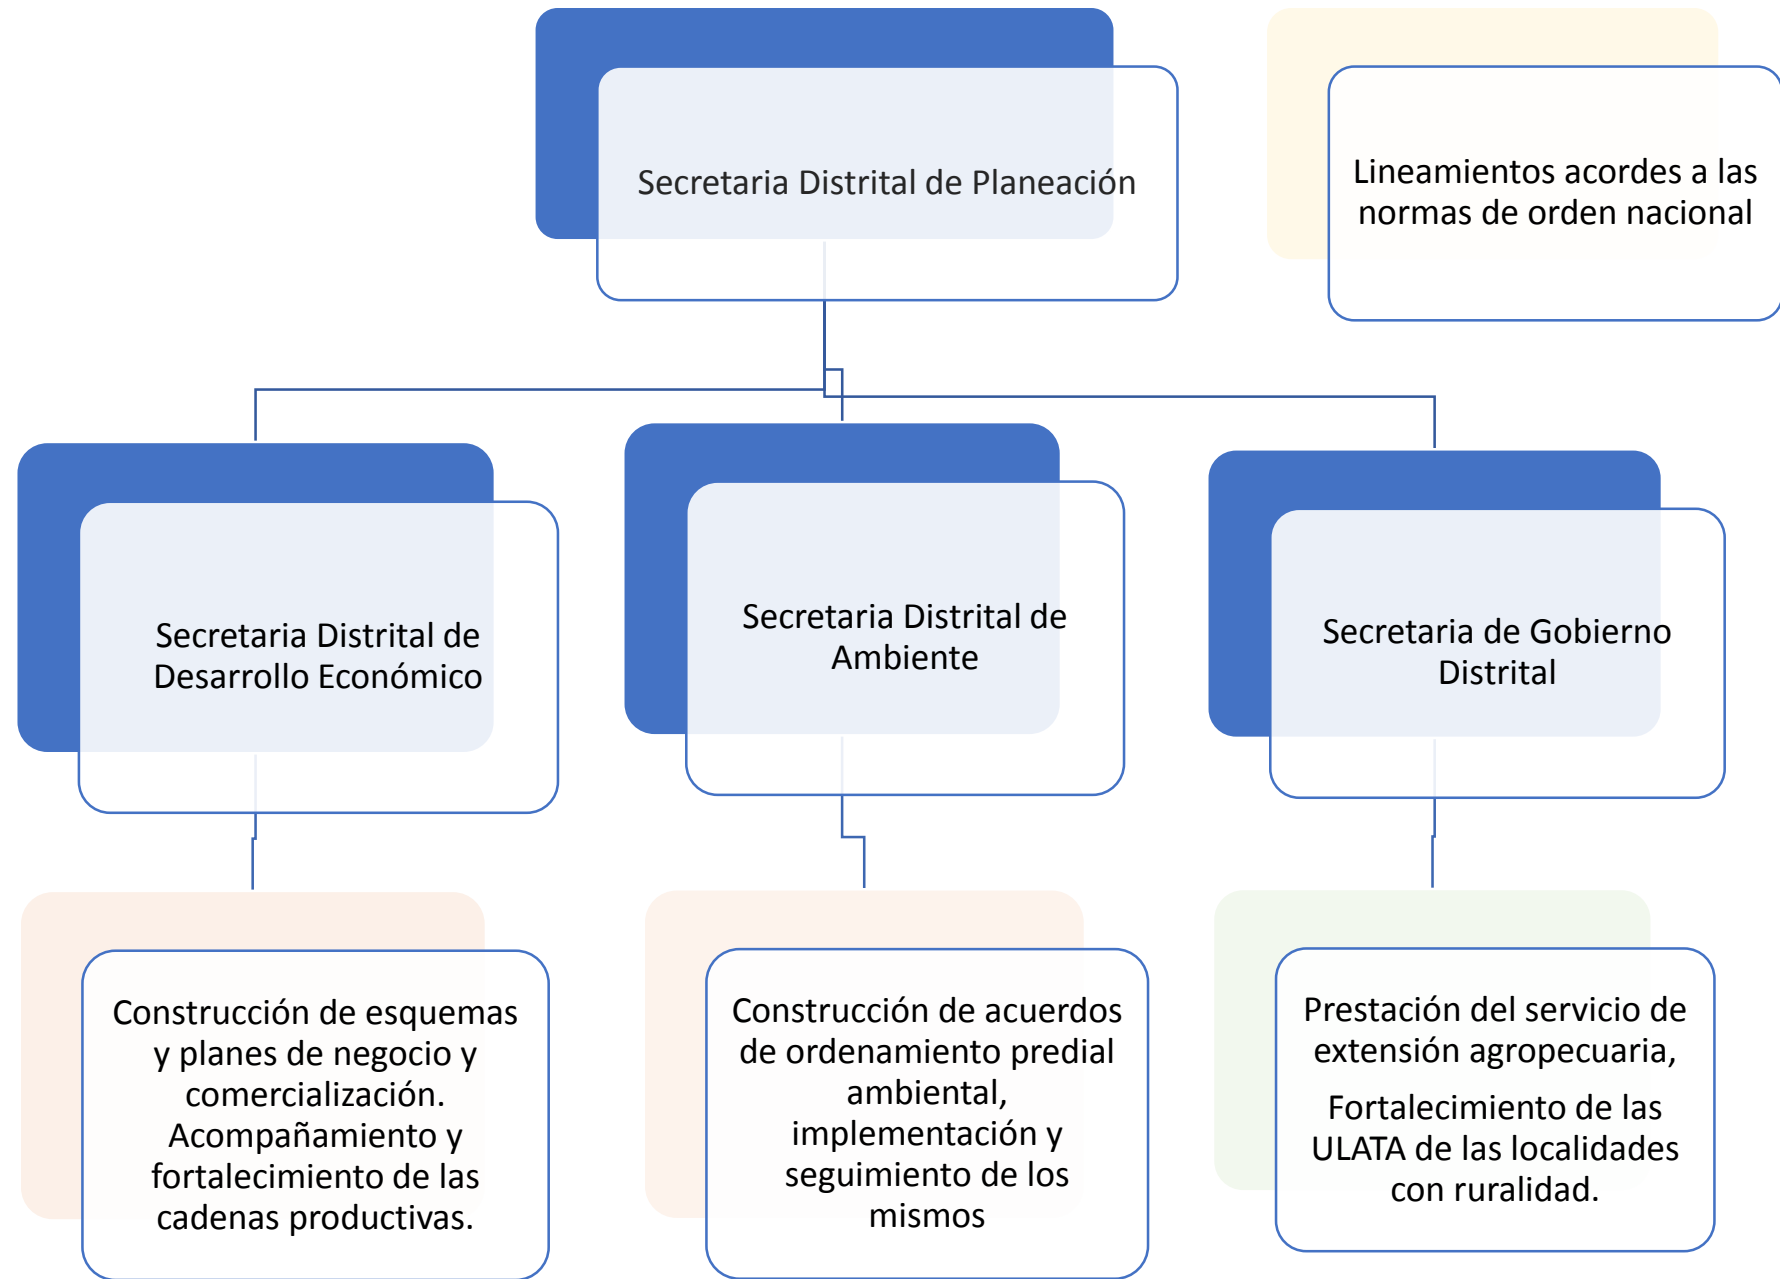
Secretaria Distrital de Planeación

Lineamientos acordes a las normas de orden nacional

Secretaria Distrital de Desarrollo Económico

Secretaria Distrital de Ambiente

Secretaria de Gobierno Distrital

Construcción de esquemas y planes de negocio y comercialización. Acompañamiento y fortalecimiento de las cadenas productivas.

Construcción de acuerdos de ordenamiento predial ambiental, implementación y seguimiento de los mismos

Prestación del servicio de extensión agropecuaria,

Fortalecimiento de las ULATA de las localidades con ruralidad.